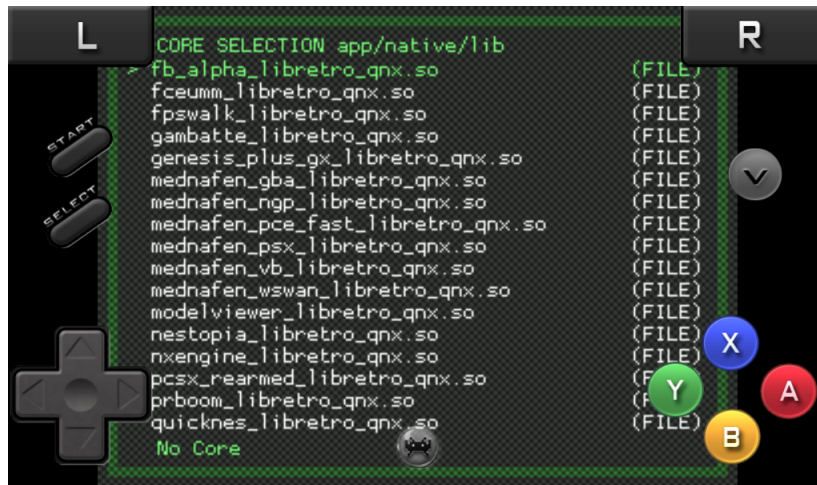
L

R

CORE SELECTION app/native/lib

> fb_alpha_libretro_qnx.so (FILE)
fceumm_libretro_qnx.so (FILE)
fpswalk_libretro_qnx.so (FILE)
gambatte_libretro_qnx.so (FILE)
genesis_plus_gx_libretro_qnx.so (FILE)
mednafen_gba_libretro_qnx.so (FILE)
mednafen_ngp_libretro_qnx.so (FILE)
mednafen_pce_fast_libretro_qnx.so (FILE)
mednafen_psx_libretro_qnx.so (FILE)
mednafen_vb_libretro_qnx.so (FILE)
mednafen_wswan_libretro_qnx.so (FILE)
modelviewer_libretro_qnx.so (FILE)
nestopia_libretro_qnx.so (FILE)
nxengine_libretro_qnx.so (FILE)
pcsx_rearmed_libretro_qnx.so (F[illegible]
prboom_libretro_qnx.so (F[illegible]
quicknes_libretro_qnx.so (FILE)

No Core

START

SELECT

X

Y

A

B